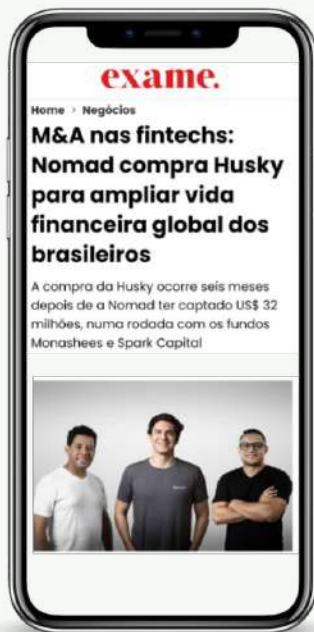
exame.

Home > Negócios

M&A nas fintechs: Nomad compra Husky para ampliar vida financeira global dos brasileiros

A compra da Husky ocorre seis meses depois de a Nomad ter captado US$ 32 milhões, numa rodada com os fundos Monashees e Spark Capital